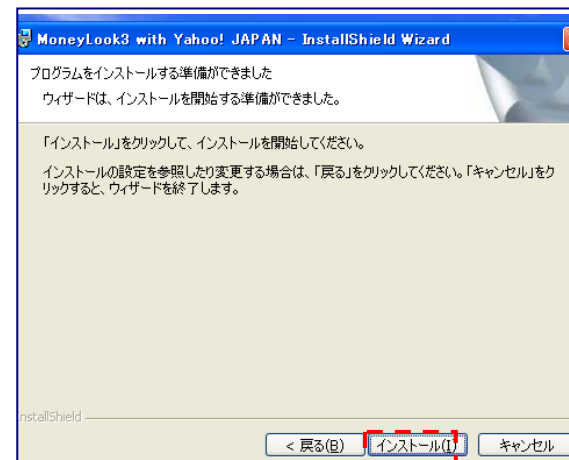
MoneyLook3 with Yahoo! JAPAN - InstallShield Wizard

プログラムをインストールする準備ができました

ウィザードは、インストールを開始する準備ができました。

「インストール」をクリックして、インストールを開始してください。

インストールの設定を参照したり変更する場合は、「戻る」をクリックしてください。「キャンセル」をクリックすると、ウィザードを終了します。

InstallShield

< 戻る(B)

インストール(I)

キャンセル